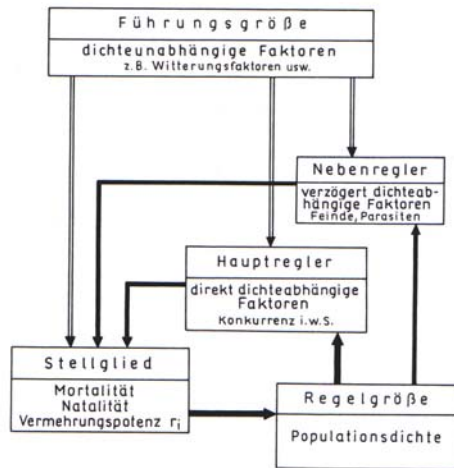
Führungsgröße
dichteunabhängige Faktoren
z.B. Witterungsfaktoren usw.

Nebenregler
verzögert dichteabhängige Faktoren
Feinde, Parasiten

Hauptregler
direkt dichteabhängige Faktoren
Konkurrenz i.w.S.

Stellglied
Mortalität
Natalität
Vermehrungspotenz $r_i$

Regelgröße
Populationsdichte